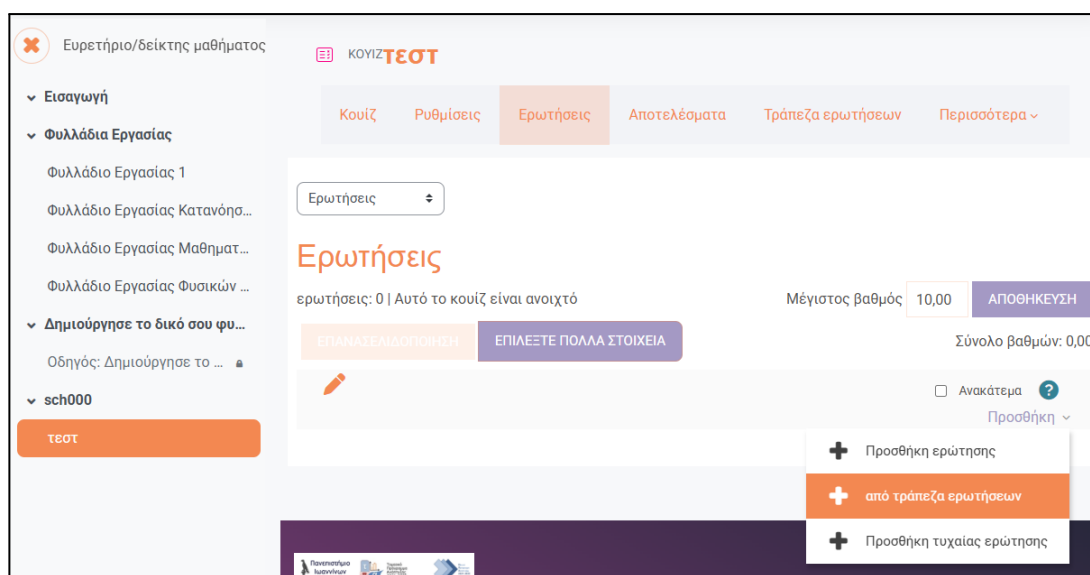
Ευρετήριο/δείκτης μαθήματος

Εισαγωγή

Φυλλάδια Εργασίας

Φυλλάδιο Εργασίας 1

Φυλλάδιο Εργασίας Κατανόησ...

Φυλλάδιο Εργασίας Μαθηματ...

Φυλλάδιο Εργασίας Φυσικών ...

Δημιούργησε το δικό σου φυ...

Οδηγός: Δημιούργησε το ...

sch000

τεστ

ΚΟΥΙΖ ΤΕΣΤ

Κουίζ | Ρυθμίσεις | Ερωτήσεις | Αποτελέσματα | Τράπεζα ερωτήσεων | Περισσότερα

Ερωτήσεις

Ερωτήσεις

ερωτήσεις: 0 | Αυτό το κουίζ είναι ανοιχτό

Μέγιστος βαθμός 10,00 ΑΠΟΘΗΚΕΥΣΗ

ΕΠΑΝΑΣΕΛΙΔΟΠΟΙΗΣΗ ΕΠΙΛΕΞΤΕ ΠΟΛΛΑ ΣΤΟΙΧΕΙΑ

Σύνολο βαθμών: 0,00

Ανακάτεμα

Προσθήκη

Προσθήκη ερώτησης

από τράπεζα ερωτήσεων

Προσθήκη τυχαίας ερώτησης

Πανεπιστήμιο Ιωαννίνων